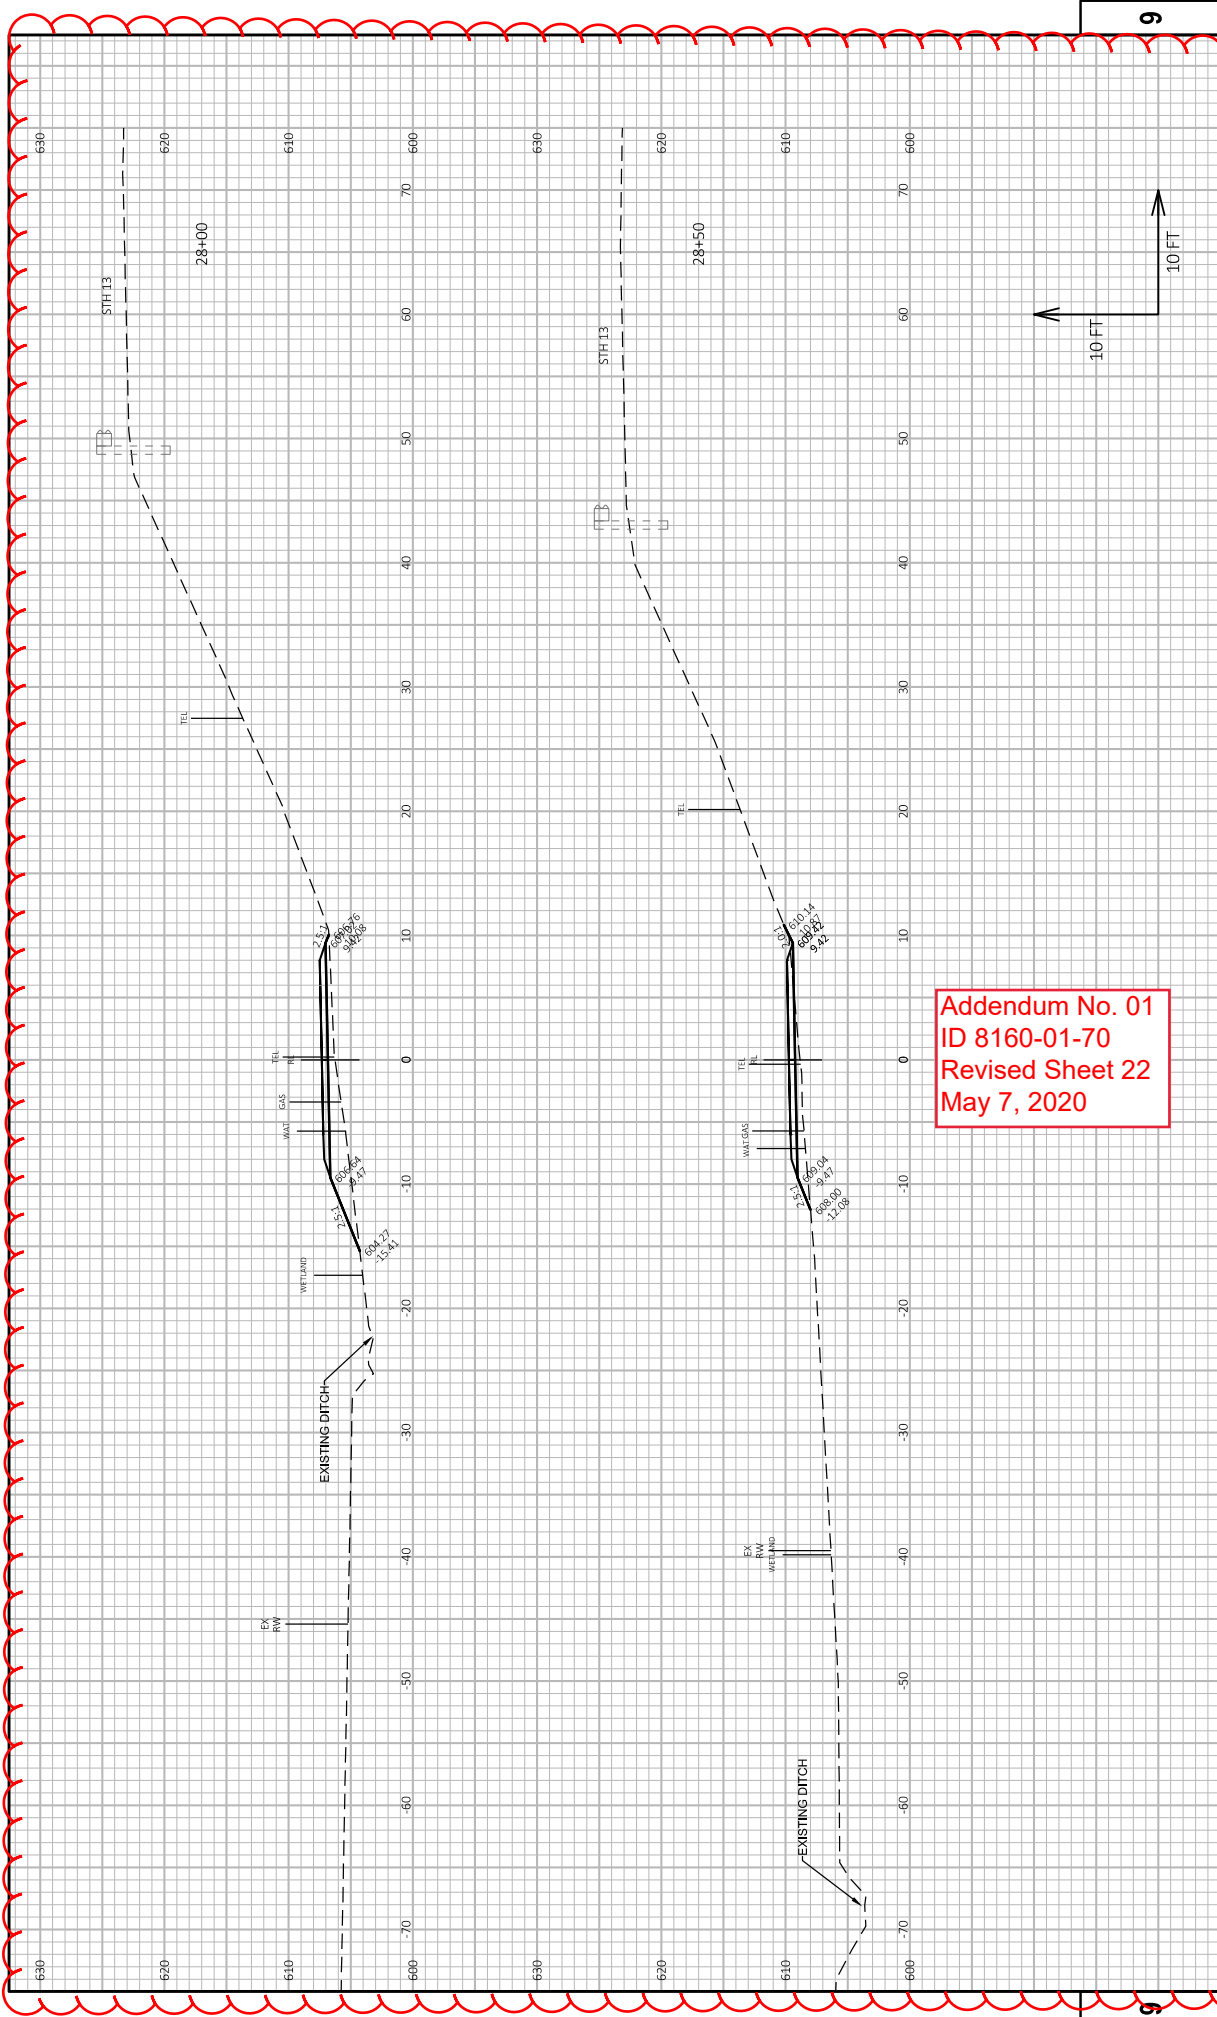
9

630
620
610
600
630
620
610
600

70
60
50
40
30
20
10
0
-10
-20
-30
-40
-50
-60
-70

STH 13
28+00
TEL
2.5:1
609.76
9.08
TEL
FE
GAS
WAT
606.64
-9.47
2.5:1
604.27
-15.41
WETLAND
EXISTING DITCH
EX
RW

STH 13
28+50
TEL
3.0:1
610.14
10.87
609.42
9.42
TEL
FE
WAT GAS
2.5:1
609.04
-9.47
608.00
-12.08
EX
RW
WETLAND
EXISTING DITCH

10 FT
10 FT

Addendum No. 01
ID 8160-01-70
Revised Sheet 22
May 7, 2020

630
620
610
600
630
620
610
600

9